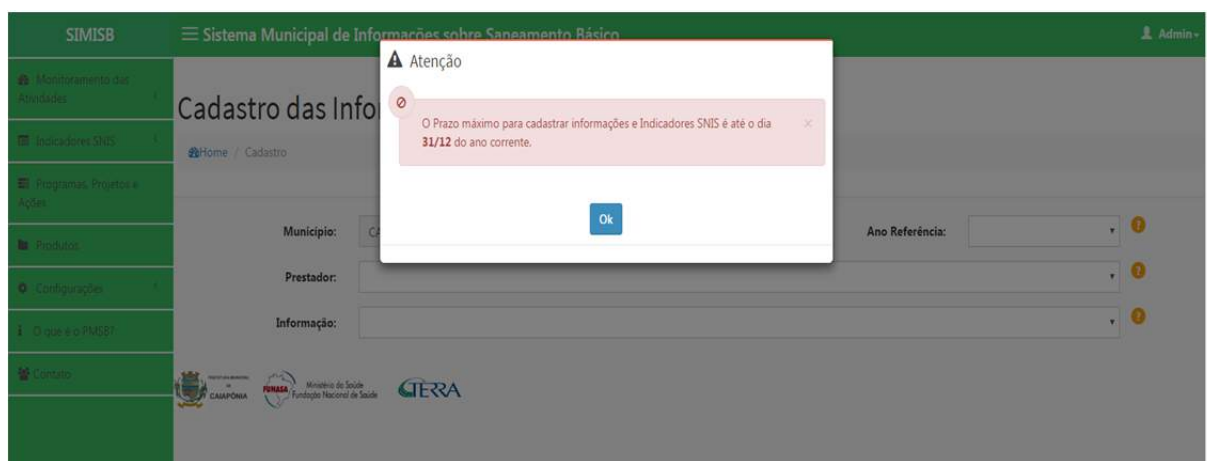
SIMISB

Sistema Municipal de Informações sobre Saneamento Básico

Admin

Monitoramento das Atividades

Indicadores SNIS

Programas, Projetos e Ações

Produtos

Configurações

O que é o PMSB?

Contato

Cadastro das Info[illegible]

Home / Cadastro

Município: CA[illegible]

Ano Referência:

Prestador:

Informação:

Atenção

O Prazo máximo para cadastrar informações e Indicadores SNIS é até o dia **31/12** do ano corrente.

×

Ok

CAIAPÔNIA

FUNASA Ministério da Saúde Fundação Nacional de Saúde

TERRA